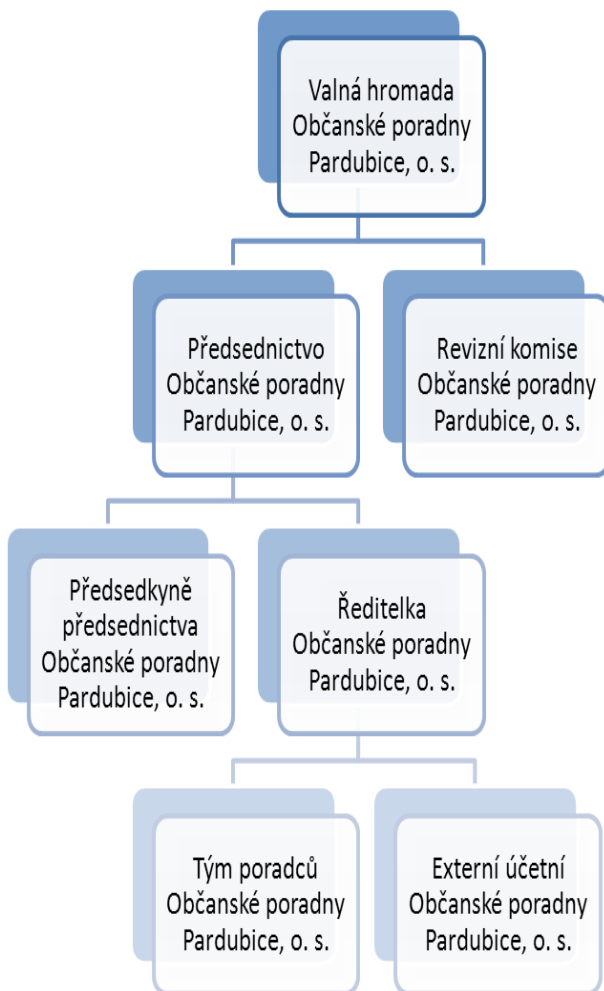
Valná hromada Občanské poradny Pardubice, o. s.

Předsednictvo Občanské poradny Pardubice, o. s.

Revizní komise Občanské poradny Pardubice, o. s.

Předsedkyně předsednictva Občanské poradny Pardubice, o. s.

Ředitelka Občanské poradny Pardubice, o. s.

Tým poradců Občanské poradny Pardubice, o. s.

Externí účetní Občanské poradny Pardubice, o. s.